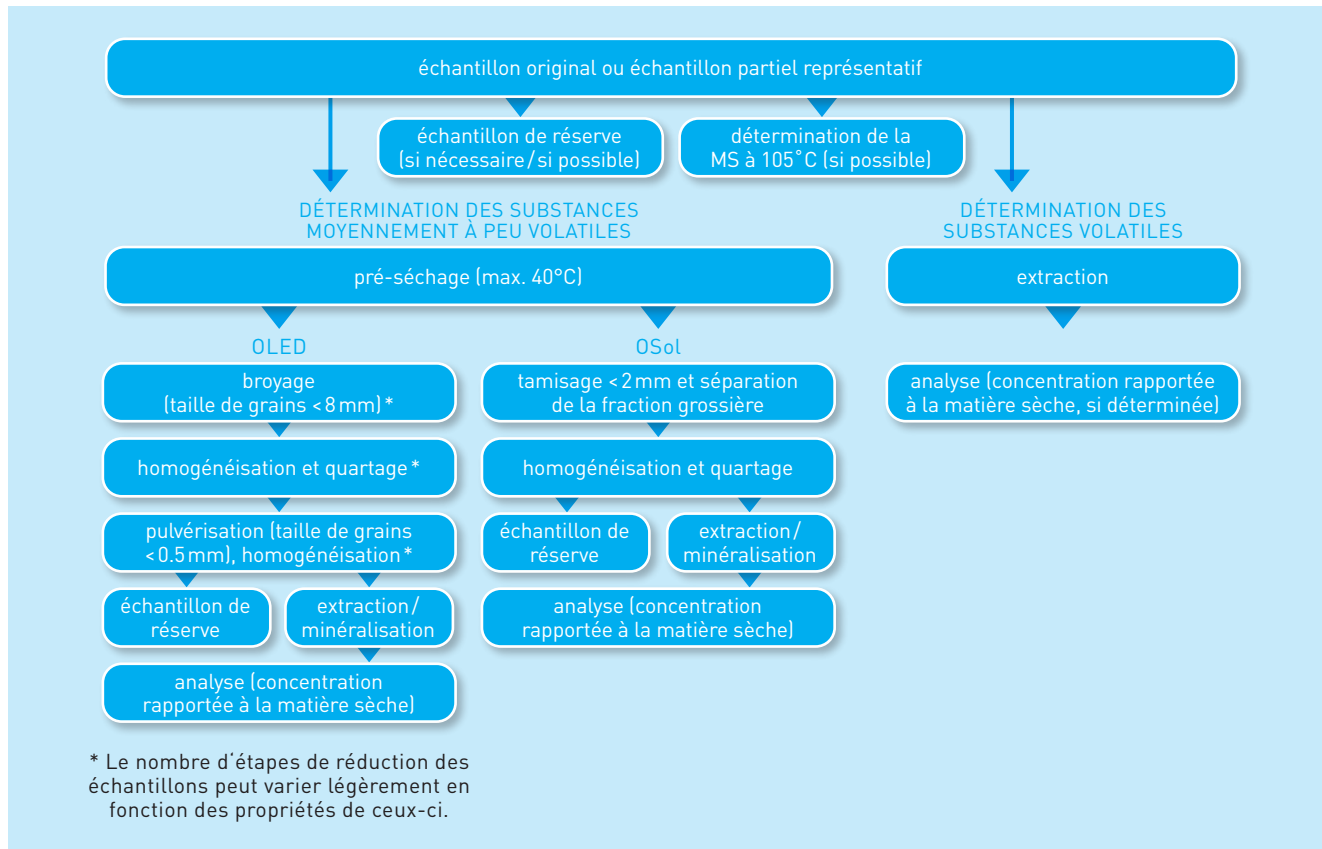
échantillon original ou échantillon partiel représentatif

échantillon de réserve (si nécessaire/si possible)

détermination de la MS à 105°C (si possible)

DÉTERMINATION DES SUBSTANCES MOYENNEMENT À PEU VOLATILES

DÉTERMINATION DES SUBSTANCES VOLATILES

pré-séchage (max. 40°C)

extraction

OLED

OSol

broyage (taille de grains < 8 mm) *

tamisage < 2 mm et séparation de la fraction grossière

analyse (concentration rapportée à la matière sèche, si déterminée)

homogénéisation et quartage *

homogénéisation et quartage

pulvérisation (taille de grains < 0.5 mm), homogénéisation *

échantillon de réserve

extraction/ minéralisation

échantillon de réserve

extraction/ minéralisation

analyse (concentration rapportée à la matière sèche)

analyse (concentration rapportée à la matière sèche)

* Le nombre d'étapes de réduction des échantillons peut varier légèrement en fonction des propriétés de ceux-ci.